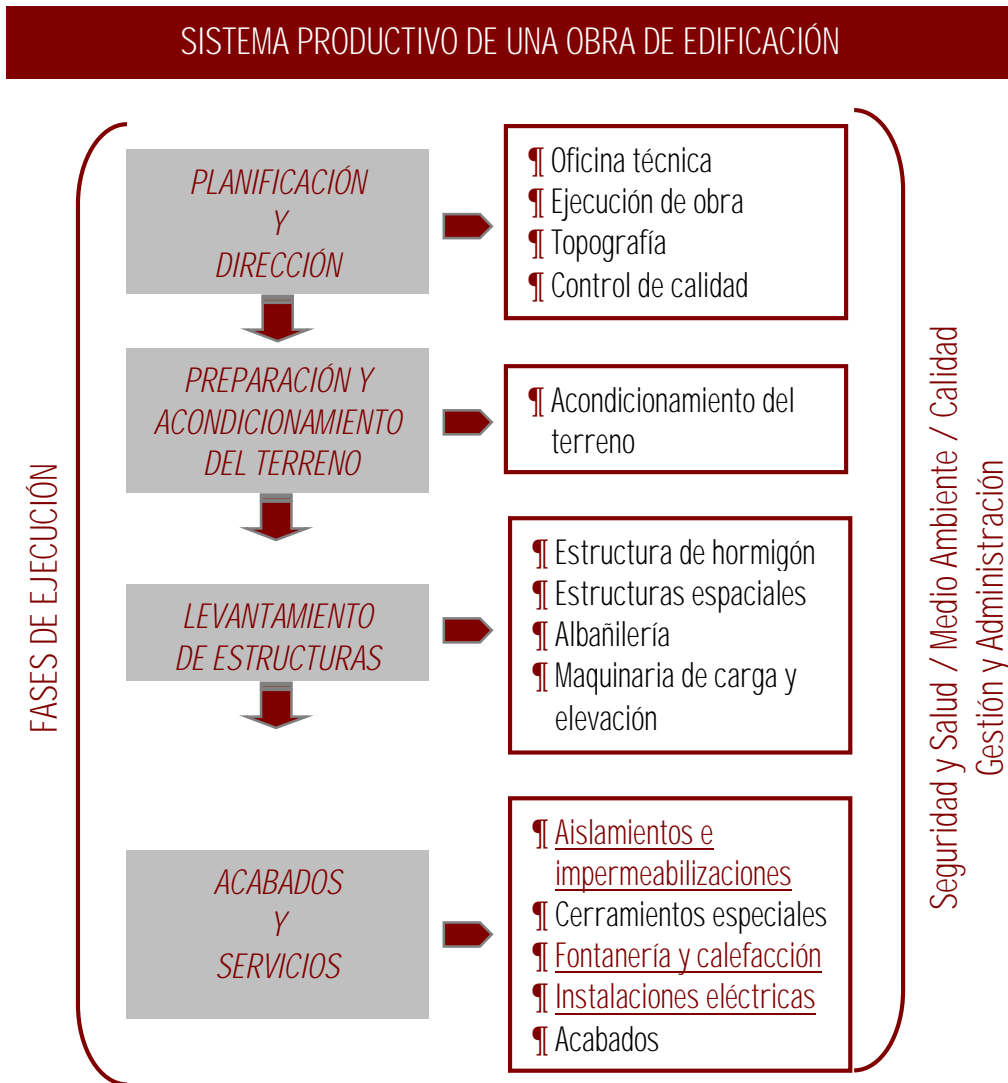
SISTEMA PRODUCTIVO DE UNA OBRA DE EDIFICACIÓN

FASES DE EJECUCIÓN

PLANIFICACIÓN
Y
DIRECCIÓN

¶ Oficina técnica
¶ Ejecución de obra
¶ Topografía
¶ Control de calidad

PREPARACIÓN Y ACONDICIONAMIENTO DEL TERRENO

¶ Acondicionamiento del terreno

LEVANTAMIENTO DE ESTRUCTURAS

¶ Estructura de hormigón
¶ Estructuras espaciales
¶ Albañilería
¶ Maquinaria de carga y elevación

ACABADOS
Y
SERVICIOS

¶ Aislamientos e impermeabilizaciones
¶ Cerramientos especiales
¶ Fontanería y calefacción
¶ Instalaciones eléctricas
¶ Acabados

Seguridad y Salud / Medio Ambiente / Calidad
Gestión y Administración